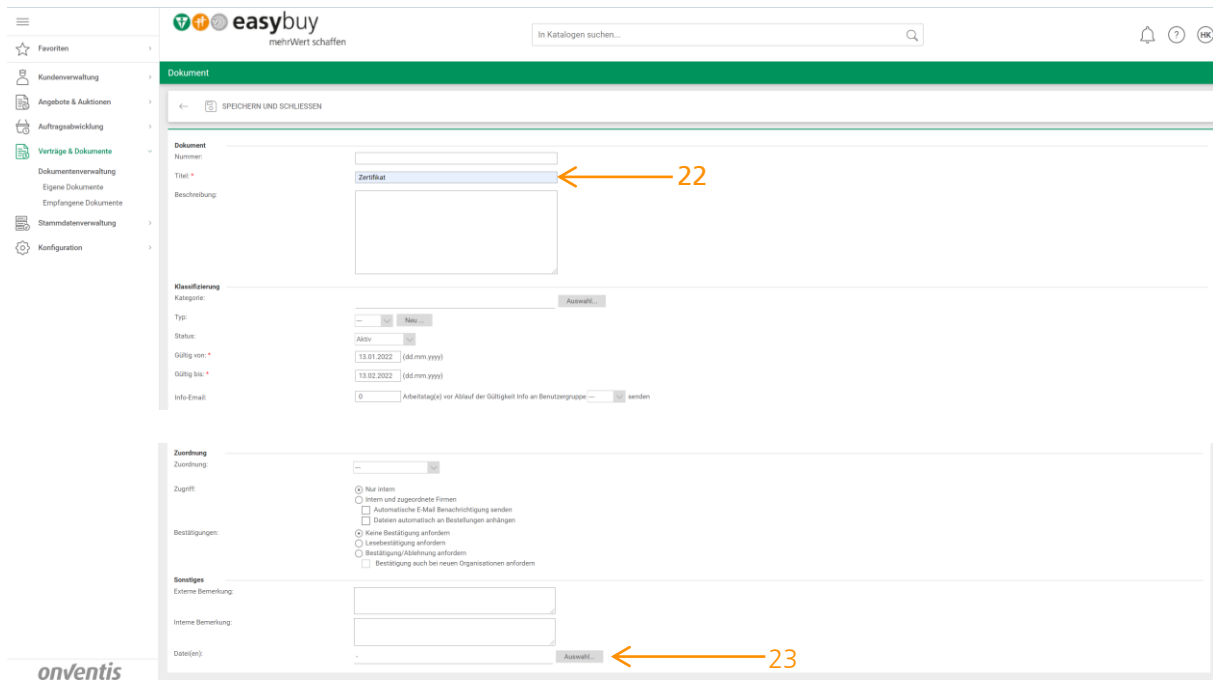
Favoriten
Kundenverwaltung
Angebote & Auktionen
Auftragsabwicklung
Verträge & Dokumente
Dokumentenverwaltung
Eigene Dokumente
Empfangene Dokumente
Stammdatenverwaltung
Konfiguration

easybuy
mehrWert schaffen

In Katalogen suchen...

HK

Dokument

SPEICHERN UND SCHLIESSEN

Dokument
Nummer:
Titel: *
Zertifikat
22
Beschreibung:

Klassifizierung
Kategorie:
Auswahl...
Typ:
--
Neu ...
Status:
Aktiv
Gültig von: *
13.01.2022
(dd.mm.yyyy)
Gültig bis: *
13.02.2022
(dd.mm.yyyy)
Info-Email:
0
Arbeitstag(e) vor Ablauf der Gültigkeit Info an Benutzergruppe
--
senden

Zuordnung
Zuordnung:
--
Zugriff:
Nur intern
Intern und zugeordnete Firmen
Automatische E-Mail Benachrichtigung senden
Dateien automatisch an Bestellungen anhängen
Bestätigungen:
Keine Bestätigung anfordern
Lesebestätigung anfordern
Bestätigung/Ablehnung anfordern
Bestätigung auch bei neuen Organisationen anfordern
Sonstiges
Externe Bemerkung:
Interne Bemerkung:
Datei(en):
-
Auswahl...
23

onventis